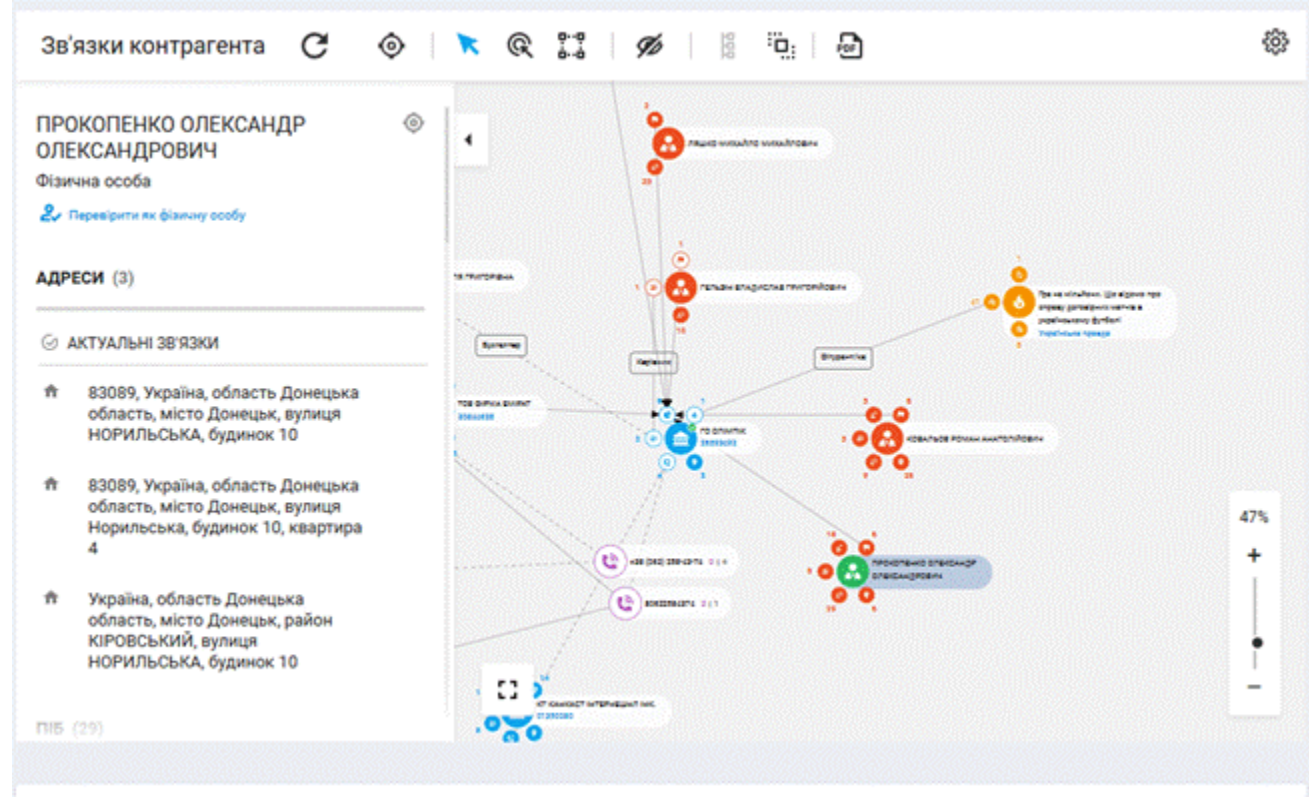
Зв'язки контрагента

ПРОКОПЕНКО ОЛЕКСАНДР ОЛЕКСАНДРОВИЧ

Фізична особа

Перевірити як фізичну особу

АДРЕСИ (3)

АКТУАЛЬНІ ЗВ'ЯЗКИ

83089, Україна, область Донецька область, місто Донецьк, вулиця НОРИЛЬСЬКА, будинок 10

83089, Україна, область Донецька область, місто Донецьк, вулиця Норильська, будинок 10, квартира 4

Україна, область Донецька область, місто Донецьк, район КІРОВСЬКИЙ, вулиця НОРИЛЬСЬКА, будинок 10

ПІБ (29)

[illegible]

ГЕТЬМАН ВЛАДИСЛАВ ГРИГОРІЙОВИЧ

Бухгалтер

Керівник

Вітурентіка

ТОВ ФІРМА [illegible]

ГО ОЛІМПІК

КОВАЛЬОВ РОМАН АНАТОЛІЙОВИЧ

+38 (062) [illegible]

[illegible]

ПРОКОПЕНКО ОЛЕКСАНДР ОЛЕКСАНДРОВИЧ

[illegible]

47%

+

−